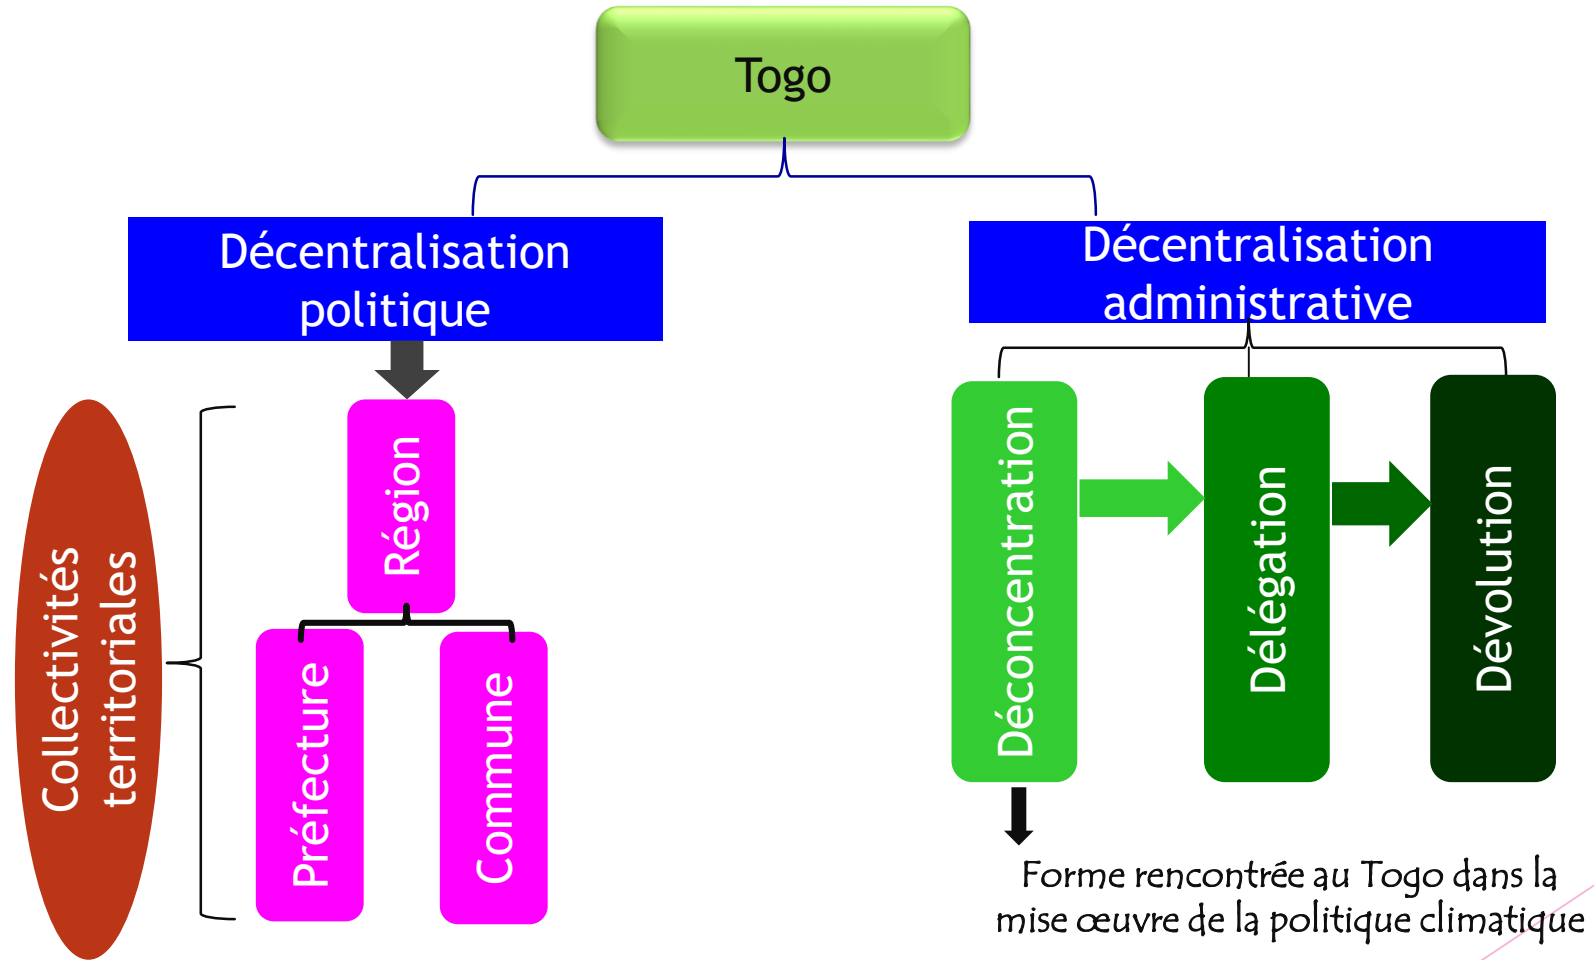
Togo

Décentralisation politique

Décentralisation administrative

Collectivités territoriales

Région

Préfecture

Commune

Déconcentration

Délégation

Dévolution

Forme rencontrée au Togo dans la mise œuvre de la politique climatique